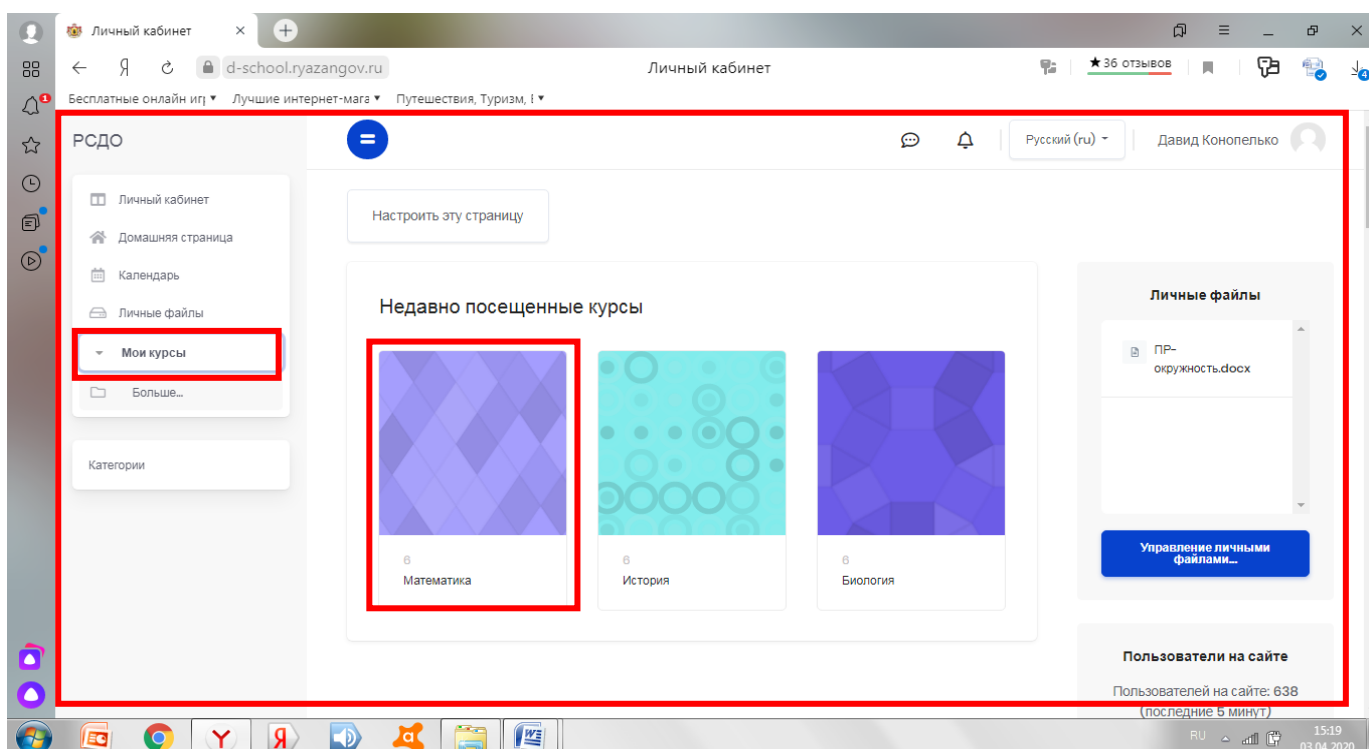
Личный кабинет

Я d-school.ryazangov.ru Личный кабинет ★ 36 отзывов

Бесплатные онлайн игр ▾ Лучшие интернет-мага ▾ Путешествия, Туризм, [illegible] ▾

РСДО

Русский (ru) Давид Конопелько

Личный кабинет
Домашняя страница
Календарь
Личные файлы
Мои курсы
Больше...

Категории

Настроить эту страницу

Недавно посещенные курсы

6
Математика

6
История

6
Биология

Личные файлы

ПР-окружность.docx

Управление личными файлами...

Пользователи на сайте

Пользователей на сайте: 638 (последние 5 минут)

RU 15:19 03.04.2020